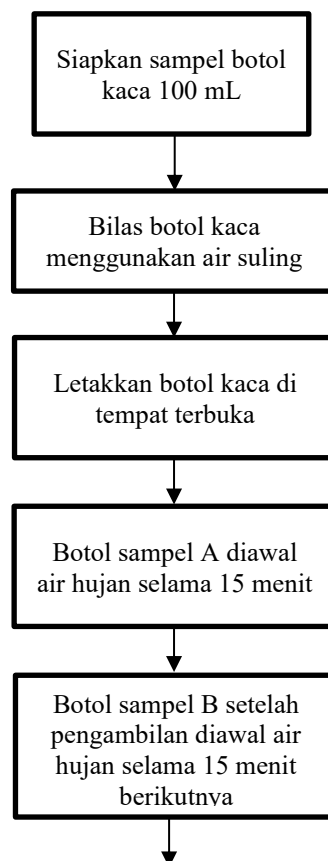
Siapkan sampel botol kaca 100 mL

Bilas botol kaca menggunakan air suling

Letakkan botol kaca di tempat terbuka

Botol sampel A diawal air hujan selama 15 menit

Botol sampel B setelah pengambilan diawal air hujan selama 15 menit berikutnya